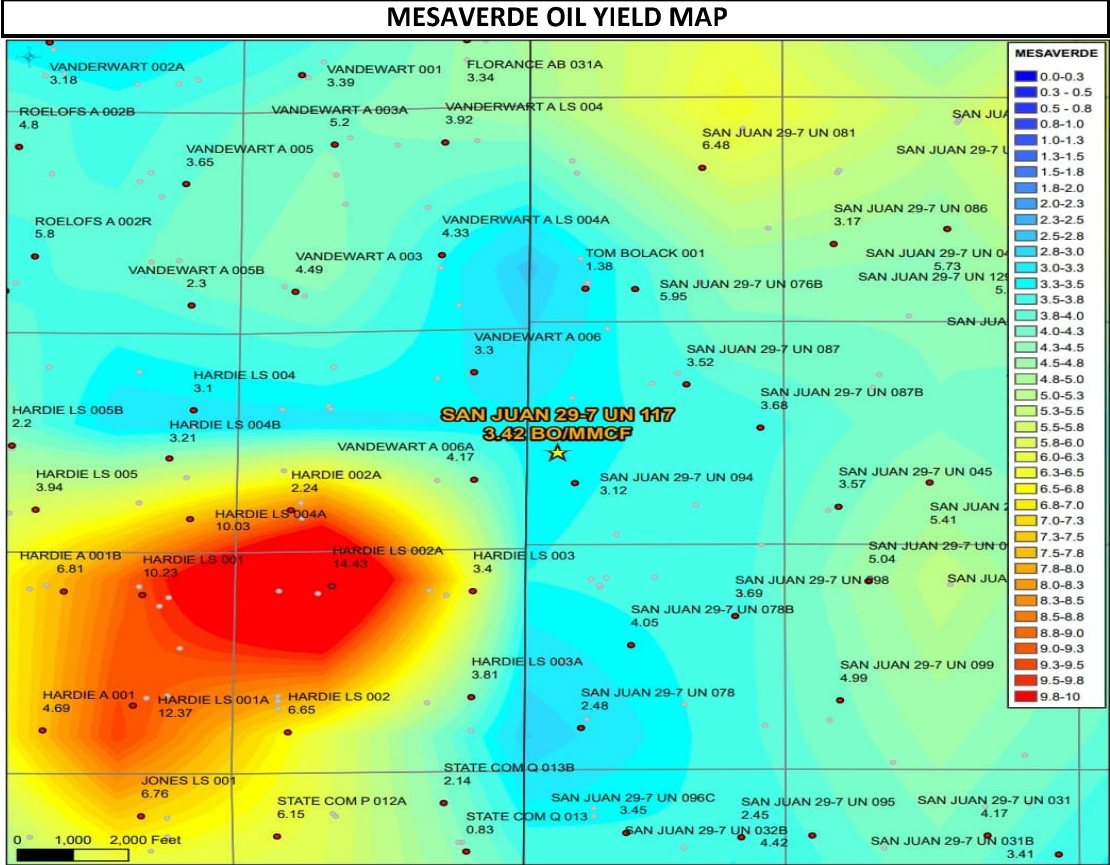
MESAVERDE OIL YIELD MAP

VANDERWART 002A
3.18

VANDEWART 001
3.39

FLORANCE AB 031A
3.34

ROELOFS A 002B
4.8

VANDEWART A 003A
5.2

VANDERWART A LS 004
3.92

SAN JUA

SAN JUAN 29-7 UN 081
6.48

SAN JUAN 29-7

VANDEWART A 005
3.65

ROELOFS A 002R
5.8

VANDERWART A LS 004A
4.33

SAN JUAN 29-7 UN 086
3.17

VANDEWART A 003
4.49

TOM BOLACK 001
1.38

SAN JUAN 29-7 UN 0
5.73

VANDEWART A 005B
2.3

SAN JUAN 29-7 UN 076B
5.95

SAN JUAN 29-7 UN 129
5.

SAN JUA

VANDEWART A 006
3.3

SAN JUAN 29-7 UN 087
3.52

HARDIE LS 004
3.1

SAN JUAN 29-7 UN 087B
3.68

HARDIE LS 005B
2.2

SAN JUAN 29-7 UN 117
3.42 BO/MMCF

HARDIE LS 004B
3.21

VANDEWART A 006A
4.17

HARDIE LS 005
3.94

HARDIE 002A
2.24

SAN JUAN 29-7 UN 094
3.12

SAN JUAN 29-7 UN 045
3.57

SAN JUAN 2
5.41

HARDIE LS 004A
10.03

HARDIE A 001B
6.81

HARDIE LS 001
10.23

HARDIE LS 002A
14.43

HARDIE LS 003
3.4

SAN JUAN 29-7 UN 0
5.04

SAN JUAN 29-7 UN 098
3.69

SAN JUA

SAN JUAN 29-7 UN 078B
4.05

HARDIE LS 003A
3.81

SAN JUAN 29-7 UN 099
4.99

HARDIE A 001
4.69

HARDIE LS 001A
12.37

HARDIE LS 002
6.65

SAN JUAN 29-7 UN 078
2.48

JONES LS 001
6.76

STATE COM Q 013B
2.14

STATE COM P 012A
6.15

SAN JUAN 29-7 UN 096C
3.45

SAN JUAN 29-7 UN 095
2.45

SAN JUAN 29-7 UN 031
4.17

STATE COM Q 013
0.83

SAN JUAN 29-7 UN 032B
4.42

SAN JUAN 29-7 UN 031B
3.41

0 1,000 2,000 Feet

MESAVERDE
0.0-0.3
0.3 - 0.5
0.5 - 0.8
0.8-1.0
1.0-1.3
1.3-1.5
1.5-1.8
1.8-2.0
2.0-2.3
2.3-2.5
2.5-2.8
2.8-3.0
3.0-3.3
3.3-3.5
3.5-3.8
3.8-4.0
4.0-4.3
4.3-4.5
4.5-4.8
4.8-5.0
5.0-5.3
5.3-5.5
5.5-5.8
5.8-6.0
6.0-6.3
6.3-6.5
6.5-6.8
6.8-7.0
7.0-7.3
7.3-7.5
7.5-7.8
7.8-8.0
8.0-8.3
8.3-8.5
8.5-8.8
8.8-9.0
9.0-9.3
9.3-9.5
9.5-9.8
9.8-10